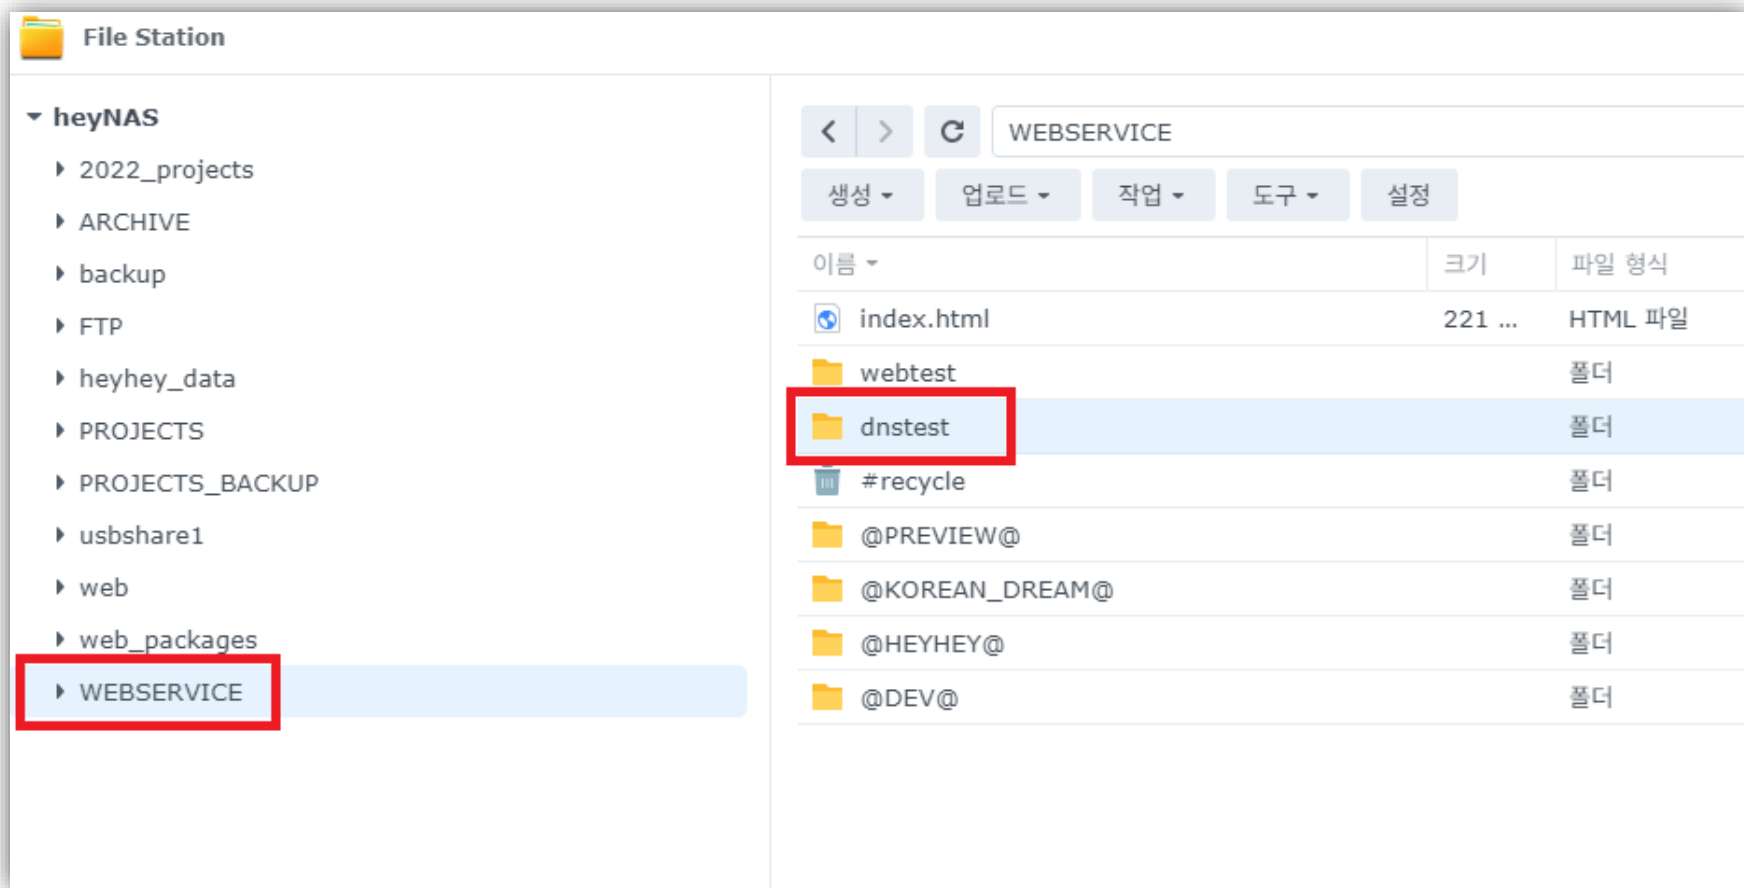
File Station

heyNAS
2022_projects
ARCHIVE
backup
FTP
heyhey_data
PROJECTS
PROJECTS_BACKUP
usbshare1
web
web_packages
WEBSERVICE

WEBSERVICE

생성 ▾ 업로드 ▾ 작업 ▾ 도구 ▾ 설정

| 이름 ▾ | 크기 | 파일 형식 |
|---|---|---|
| index.html | 221 ... | HTML 파일 |
| webtest | | 폴더 |
| dnstest | | 폴더 |
| #recycle | | 폴더 |
| @PREVIEW@ | | 폴더 |
| @KOREAN_DREAM@ | | 폴더 |
| @HEYHEY@ | | 폴더 |
| @DEV@ | | 폴더 |